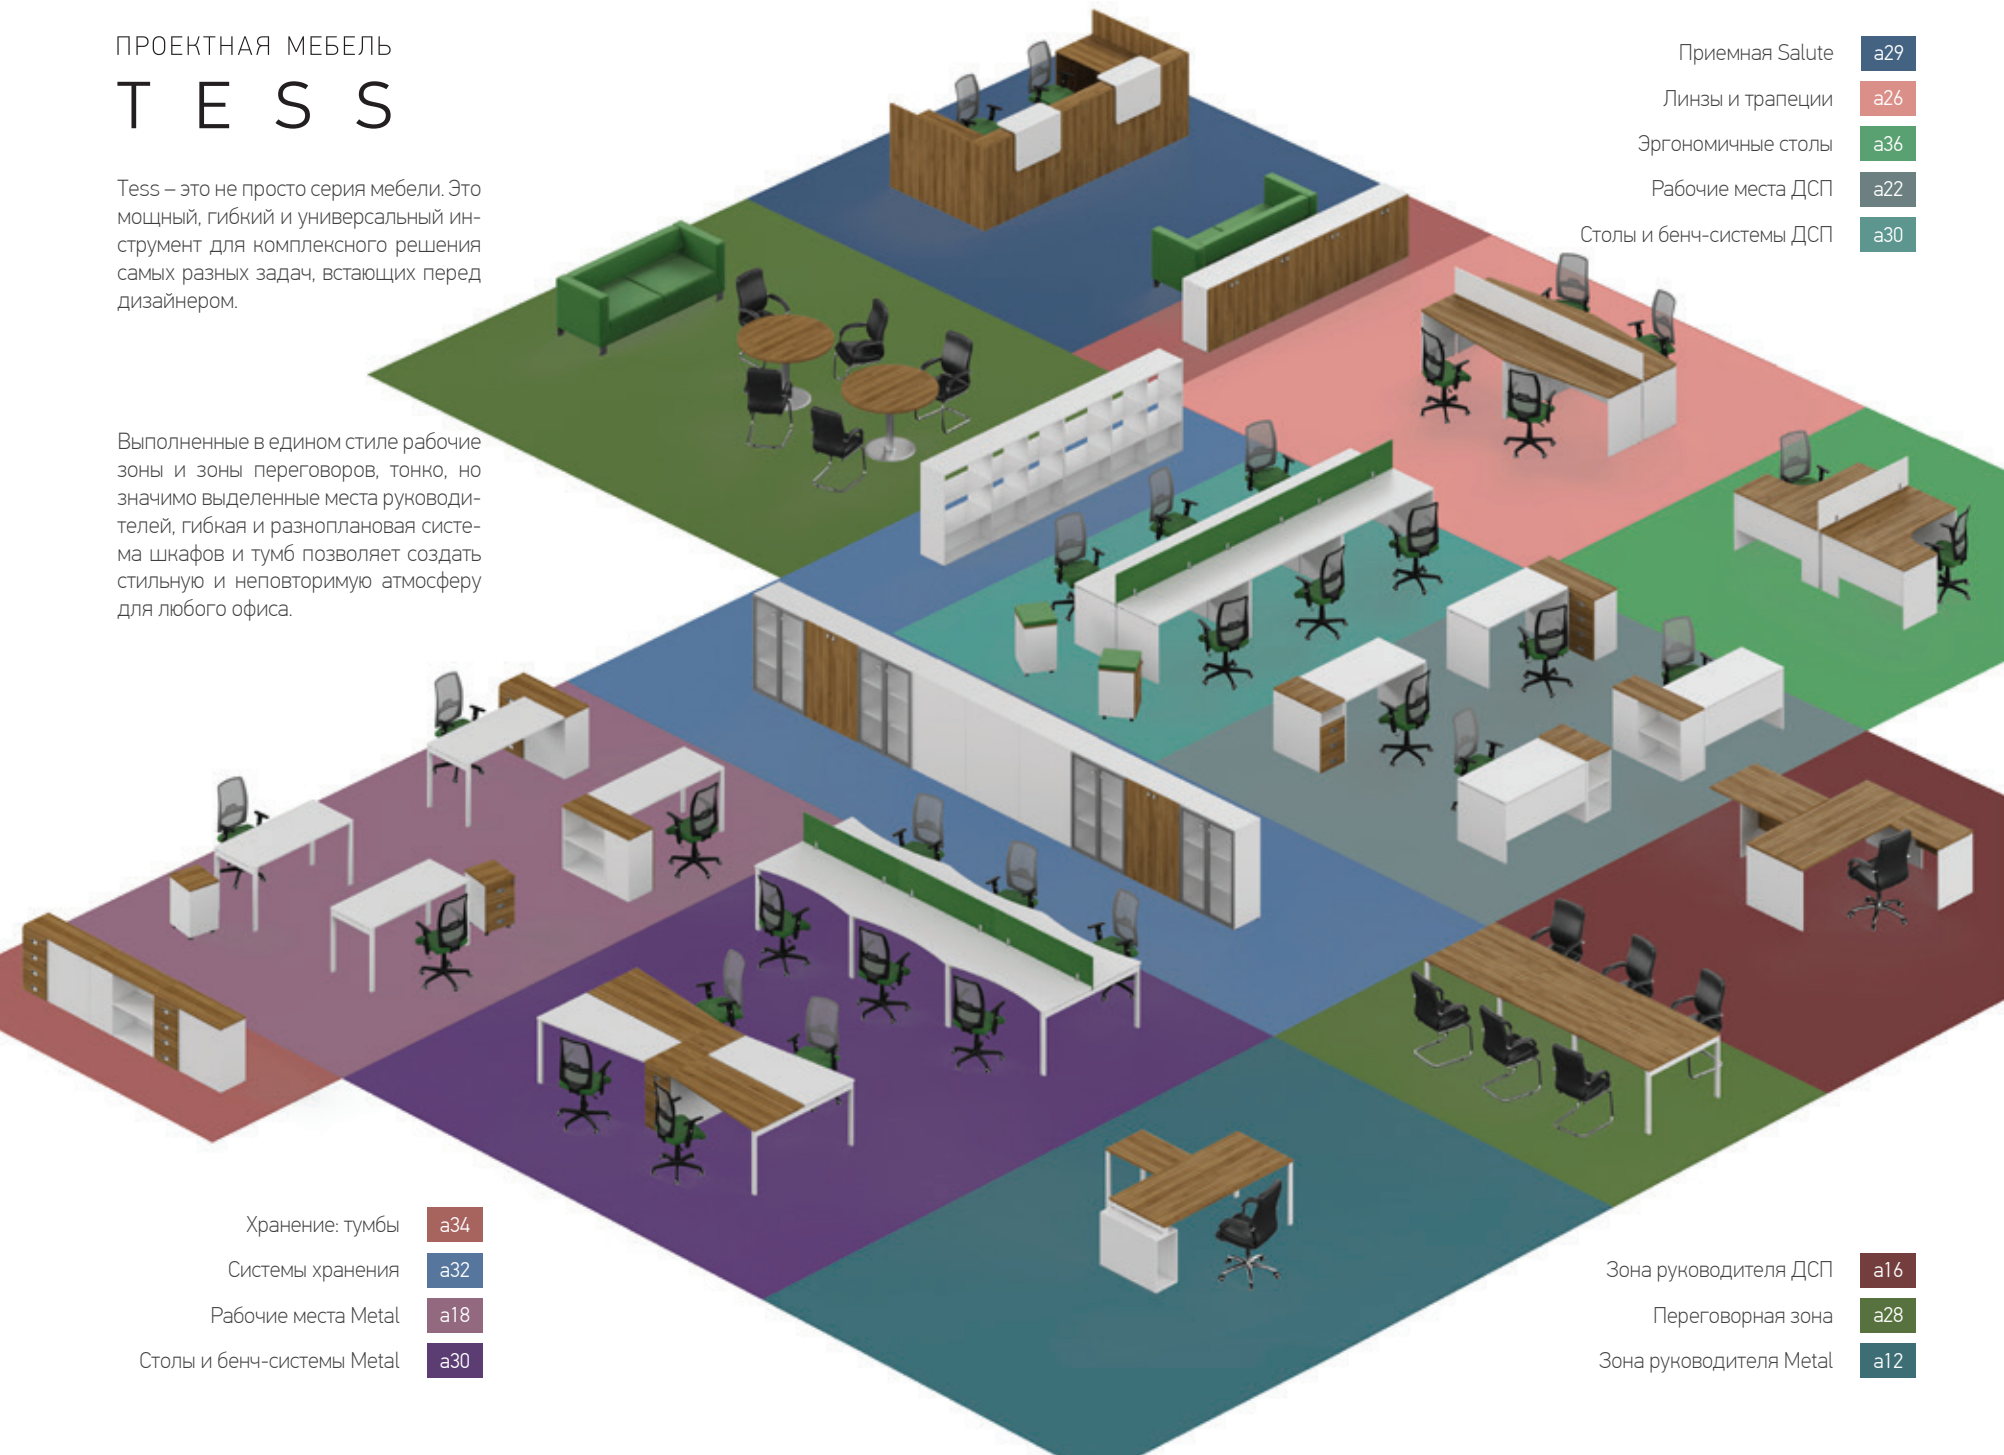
ПРОЕКТНАЯ МЕБЕЛЬ

TESS

Tess – это не просто серия мебели. Это мощный, гибкий и универсальный инструмент для комплексного решения самых разных задач, встающих перед дизайнером.

Выполненные в едином стиле рабочие зоны и зоны переговоров, тонко, но значимо выделенные места руководителей, гибкая и разноплановая система шкафов и тумб позволяет создать стильную и неповторимую атмосферу для любого офиса.

Приемная Salute a29
Линзы и трапеции a26
Эргономичные столы a36
Рабочие места ДСП a22
Столы и бенч-системы ДСП a30

Хранение: тумбы a34
Системы хранения a32
Рабочие места Metal a18
Столы и бенч-системы Metal a30

Зона руководителя ДСП a16
Переговорная зона a28
Зона руководителя Metal a12